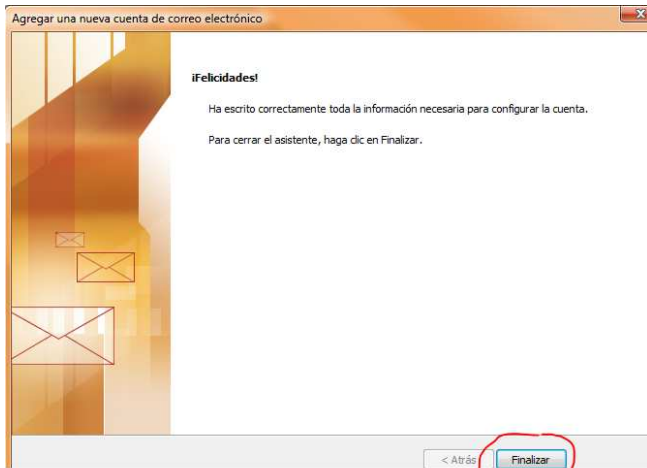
Agregar una nueva cuenta de correo electrónico

¡Felicidades!

Ha escrito correctamente toda la información necesaria para configurar la cuenta.

Para cerrar el asistente, haga clic en Finalizar.

< Atrás

Finalizar